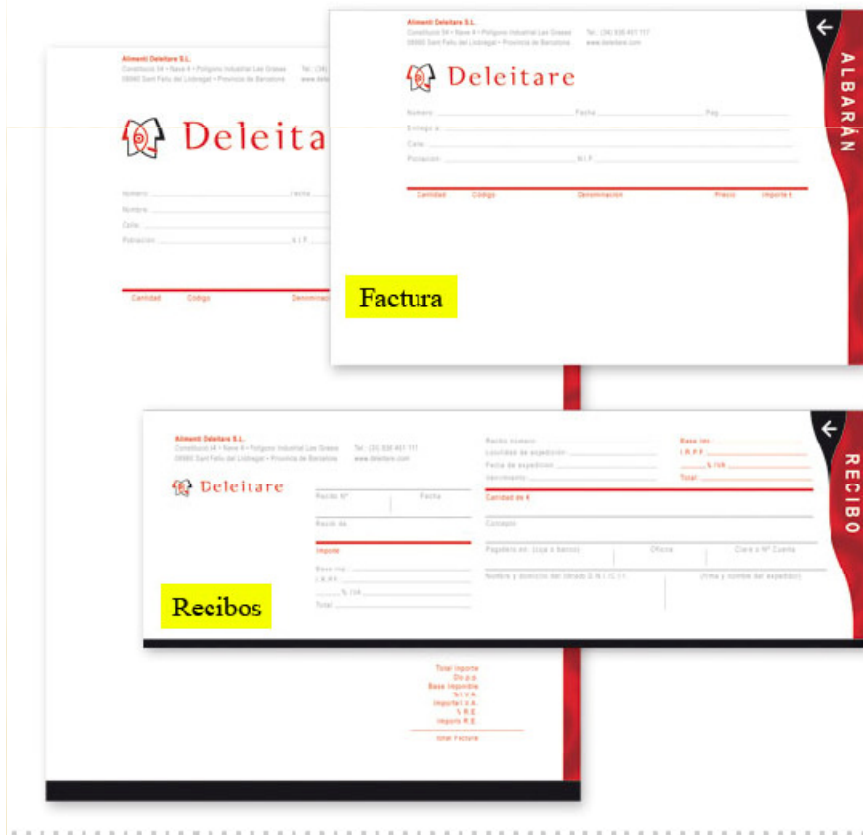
Alimenti Deleitare S.L.
Construcció 14 • Nave 4 • Polígono Industrial Les Grases
08980 Sant Feliu del Llobregat • Provincia de Barcelona
Tel.: (34) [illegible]
www.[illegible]

Deleita

Número: Fecha
Nombre:
Calle:
Población: N.I.F.

Cantidad Código Denominación

Alimenti Deleitare S.L.
Construcció 14 • Nave 4 • Polígono Industrial Les Grases
08980 Sant Feliu del Llobregat • Provincia de Barcelona
Tel.: (34) 936 461 117
www.deleitare.com

Deleitare

ALBARÁN

Número: Fecha Pág.
Entrega a:
Calle:
Población: N.I.F.

Cantidad Código Denominación Precio Importe €

Factura

Alimenti Deleitare S.L.
Construcció 14 • Nave 4 • Polígono Industrial Les Grases
08980 Sant Feliu del Llobregat • Provincia de Barcelona
Tel.: (34) 936 461 117
www.deleitare.com

Deleitare

Recibo Nº Fecha
Recibí de

Importe
Base imp.
I.R.P.F.
% IVA
Total

Recibo número
Localidad de expedición
Fecha de expedición
Vencimiento

Base imp.
I.R.P.F.
% IVA
Total

Cantidad de €
Concepto
Pagadero en: (caja o banco) Oficina Clave o Nº Cuenta
Nombre y domicilio del librado D.N.I./C.I.F. (firma y nombre del expedidor)

RECIBO

Recibos

Total Importe
Dto p.p.
Base Imponible
% I.V.A.
Importe I.V.A.
% R.E.
Importe R.E.
Total Factura